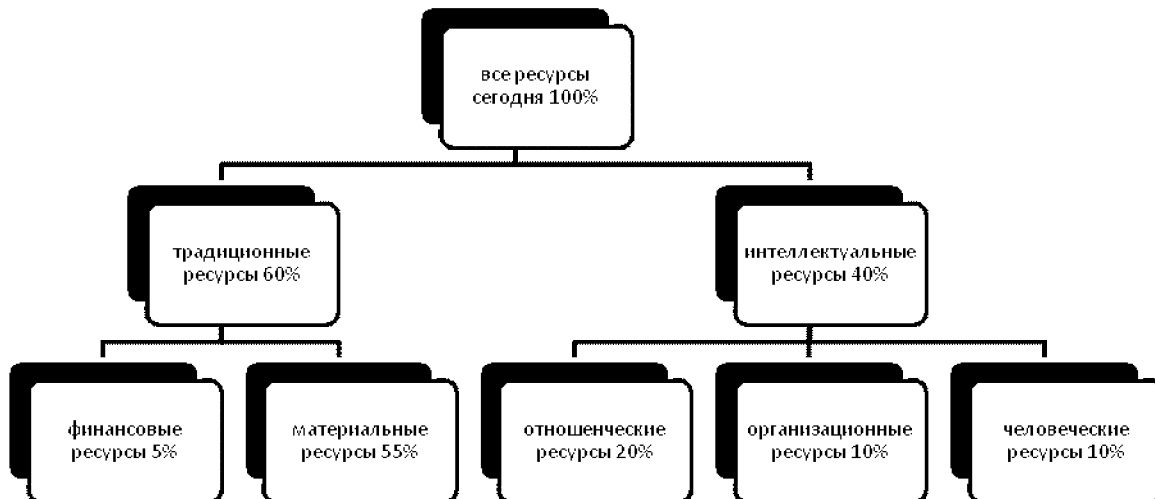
все ресурсы сегодня 100%

традиционные ресурсы 60%

интеллектуальные ресурсы 40%

финансовые ресурсы 5%

материальные ресурсы 55%

отношенческие ресурсы 20%

организационные ресурсы 10%

человеческие ресурсы 10%